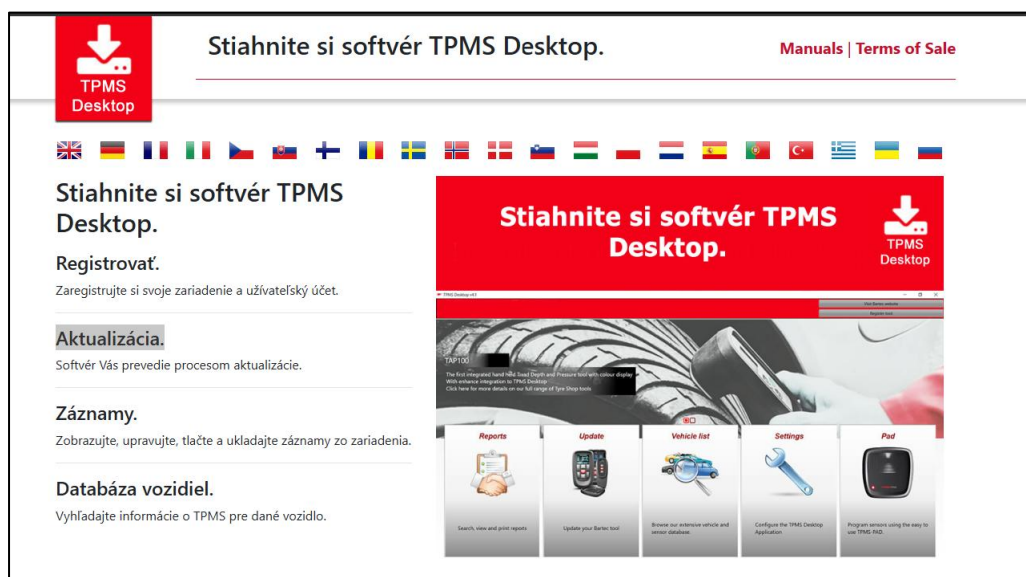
TPMS Desktop

Stiahnite si softvér TPMS Desktop.

Manuals | Terms of Sale

Stiahnite si softvér TPMS Desktop.

Registrovať.

Zaregistrujte si svoje zariadenie a užívateľský účet.

Aktualizácia.

Softvér Vás prevedie procesom aktualizácie.

Záznamy.

Zobrazujte, upravujte, tlačte a ukladajte záznamy zo zariadenia.

Databáza vozidiel.

Vyhľadajte informácie o TPMS pre dané vozidlo.

Stiahnite si softvér TPMS Desktop.

TPMS Desktop

TPMS Desktop v4.0

Visit Bartec website

Register tool

TAP100

The first integrated hand held Tread Depth and Pressure tool with colour display
With enhance integration to TPMS Desktop
Click here for more details on our full range of Tyre Shop tools

Reports

Search, view and print reports

Update

Update your Bartec tool

Vehicle list

Browse our extensive vehicle and sensor database.

Settings

Configure the TPMS Desktop Application

Pad

Program sensors using the easy to use TPMS PAD.